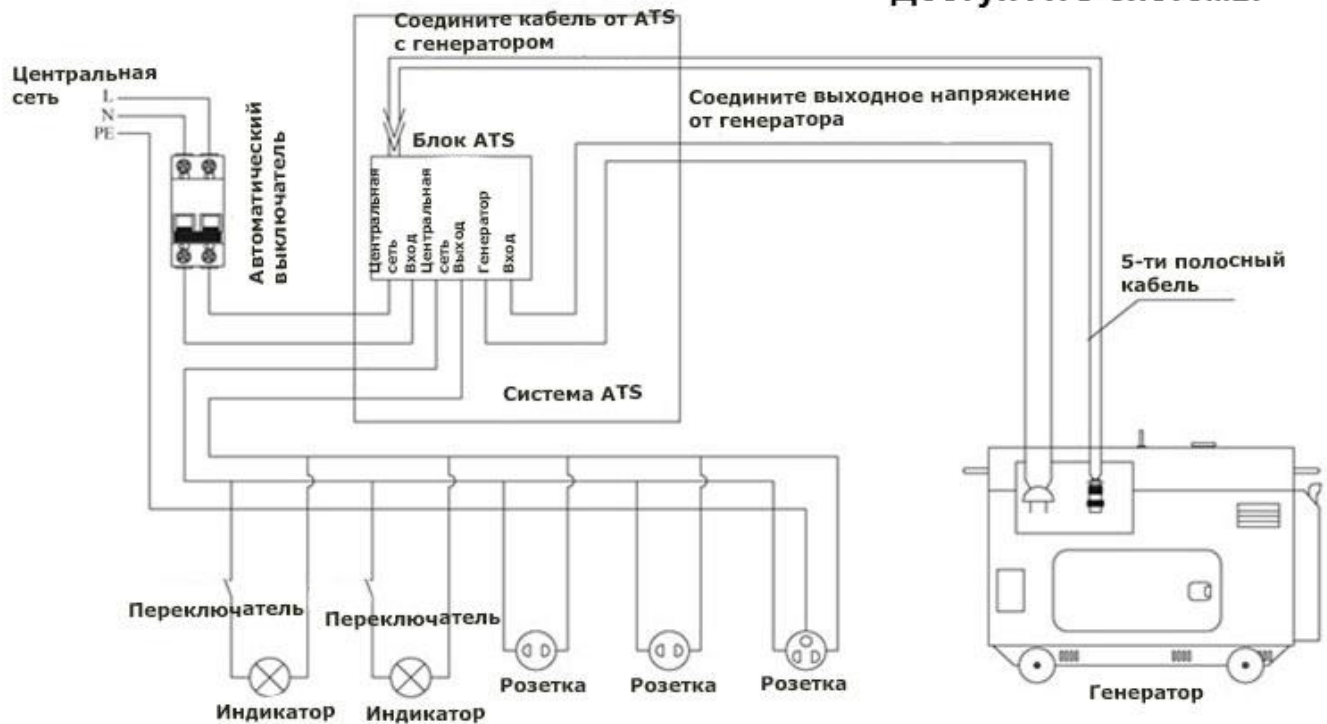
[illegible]

Соедините кабель от ATS с генератором

Центральная сеть
L
N
PE

Автоматический выключатель

Соедините выходное напряжение от генератора

Блок ATS

Центральная сеть Вход
Центральная сеть Выход
Генератор Вход

5-ти полосный кабель

Система ATS

Переключатель
Переключатель
Индикатор
Индикатор
Розетка
Розетка
Розетка

Генератор